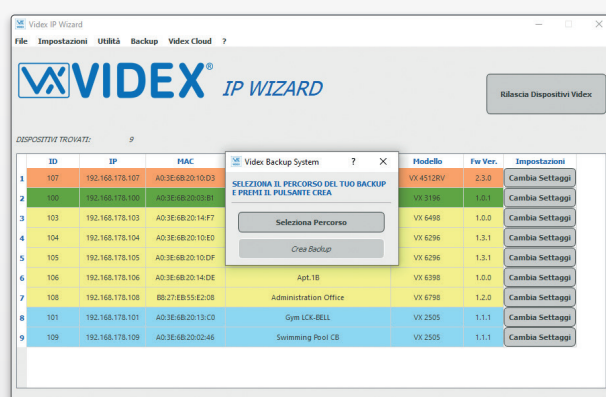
Videx IP Wizard

File Impostazioni Utilità Backup Videx Cloud ?

VIDEX® IP WIZARD

Rilascia Dispositivi Videx

DISPOSITIVI TROVATI: 9

| | ID | IP | MAC | | Modello | Fw Ver. | Impostazioni |
|---|---|---|---|---|---|---|---|
| 1 | 107 | 192.168.178.107 | A0:3E:6B:20:10:D3 | | VX 4512RV | 2.3.0 | Cambia Settaggi |
| 2 | 100 | 192.168.178.100 | A0:3E:6B:20:03:B1 | | VX 3196 | 1.0.1 | Cambia Settaggi |
| 3 | 103 | 192.168.178.103 | A0:3E:6B:20:14:F7 | | VX 6498 | 1.0.0 | Cambia Settaggi |
| 4 | 104 | 192.168.178.104 | A0:3E:6B:20:10:E0 | | VX 6296 | 1.3.1 | Cambia Settaggi |
| 5 | 105 | 192.168.178.105 | A0:3E:6B:20:10:DF | | VX 6296 | 1.3.1 | Cambia Settaggi |
| 6 | 106 | 192.168.178.106 | A0:3E:6B:20:14:DE | Apt.1B | VX 6398 | 1.0.0 | Cambia Settaggi |
| 7 | 108 | 192.168.178.108 | B8:27:EB:55:E2:08 | Administration Office | VX 6798 | 1.2.0 | Cambia Settaggi |
| 8 | 101 | 192.168.178.101 | A0:3E:6B:20:13:C0 | Gym LCK-BELL | VX 2505 | 1.1.1 | Cambia Settaggi |
| 9 | 109 | 192.168.178.109 | A0:3E:6B:20:02:46 | Swimming Pool CB | VX 2505 | 1.1.1 | Cambia Settaggi |

Videx Backup System ? ×

SELEZIONA IL PERCORSO DEL TUO BACKUP E PREMI IL PULSANTE CREA

Seleziona Percorso

Crea Backup